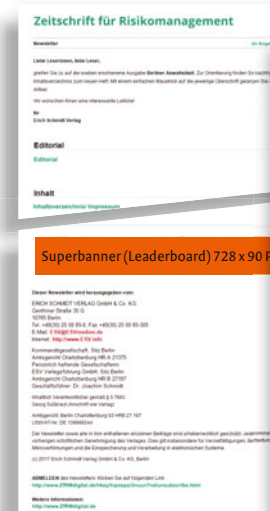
Zeitschrift für Risikomanagement

Newsletter

Im Ausg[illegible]

Liebe Leserinnen, liebe Leser,

greifen Sie zu auf die soeben erschienene Ausgabe Berliner Anwaltsblatt. Zur Orientierung finden Sie nachfo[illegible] Inhaltsverzeichnis zum neuen Heft. Mit einem einfachen Mausklick auf die jeweilige Überschrift gelangen Sie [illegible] Artikel.

Wir wünschen Ihnen eine interessante Lektüre!

Ihr
Erich Schmidt Verlag

Editorial

Editorial

Inhalt

Inhaltsverzeichnis/ Impressum

Superbanner (Leaderboard) 728 x 90 P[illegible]

Dieser Newsletter wird herausgegeben vom:

ERICH SCHMIDT VERLAG GmbH & Co. KG
Genthiner Straße 30 G
10785 Berlin
Tel. +49(30) 25 00 85-0, Fax +49(30) 25 00 85-305
E-Mail: ESV@ESVmedien.de
Internet: http://www.ESV.info

Kommanditgesellschaft, Sitz Berlin
Amtsgericht Charlottenburg HR A 21375
Persönlich haftende Gesellschafterin:
ESV Verlagsführung GmbH, Sitz Berlin
Amtsgericht Charlottenburg HR B 27167
Geschäftsführer: Dr. Joachim Schmidt

Inhaltlich Verantwortlicher gemäß § 5 TMG:
Georg Schlaeul (Anschrift wie Verlag)

Amtsgericht Berlin Charlottenburg 63 HRB 27 167
USt-Id-Nr. DE 136686244

Der Newsletter sowie alle in ihm enthaltenen einzelnen Beiträge sind urheberrechtlich geschützt. Jede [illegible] vorherigen schriftlichen Genehmigung des Verlages. Dies gilt insbesondere für Vervielfältigungen, Bearbeitu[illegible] Mikroverfilmungen und die Einspeicherung und Verarbeitung in elektronischen Systeme.

© 2017 Erich Schmidt Verlag GmbH & Co. KG, Berlin

ABMELDEN des Newsletters: Klicken Sie auf folgenden Link:
http://www.ZRMdigital.de/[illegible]

Weitere Informationen:
http://www.ZRMdigital.de